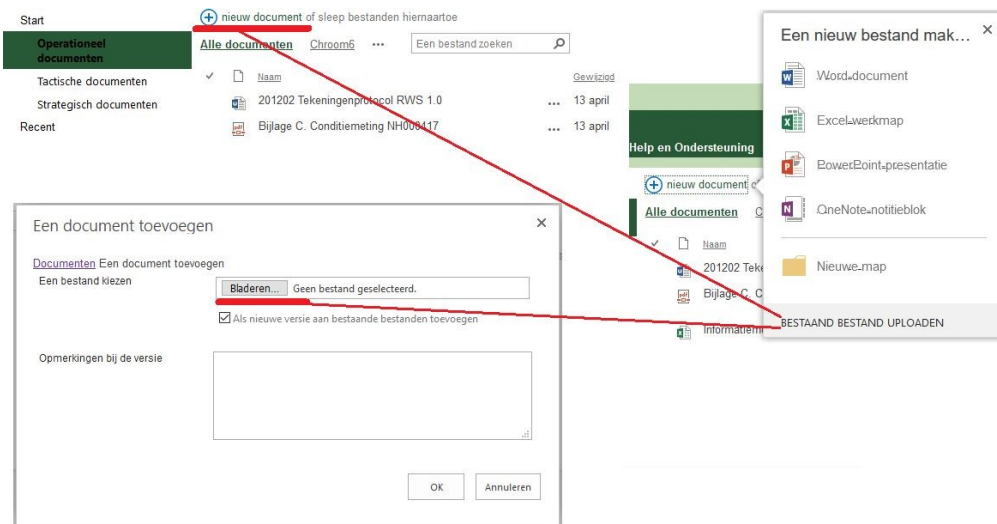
Start
Operationeel documenten
Tactische documenten
Strategisch documenten
Recent

nieuw document of sleep bestanden hiernaartoe
Alle documenten Chroom6 ••• Een bestand zoeken
Naam Gewijzigd
201202 Tekeningenprotocol RWS 1.0 ... 13 april
Bijlage C. Conditiemeting NH000417 ... 13 april

Help en Ondersteuning
nieuw document
Alle documenten C
Naam
201202 Teke
Bijlage C. C
Informatiem

Een nieuw bestand mak...
Word-document
Excel-werkmap
PowerPoint-presentatie
OneNote-notitieblok
Nieuwe map
BESTAAND BESTAND UPLOADEN

Een document toevoegen
Documenten Een document toevoegen
Een bestand kiezen
Bladeren... Geen bestand geselecteerd.
Als nieuwe versie aan bestaande bestanden toevoegen
Opmerkingen bij de versie
OK Annuleren